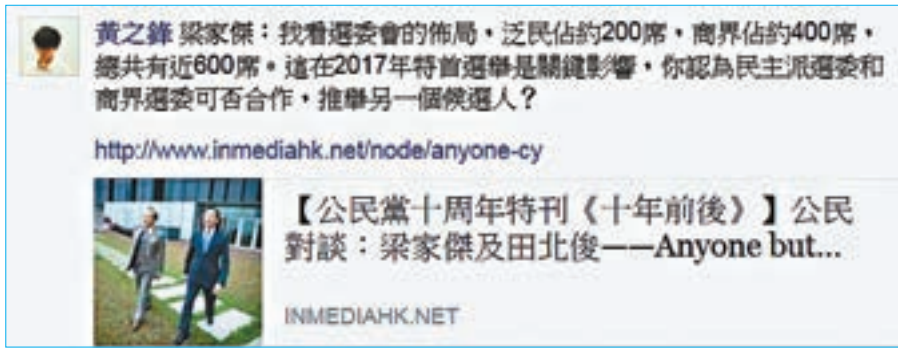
黃之鋒 梁家傑：我看選委會的佈局，泛民佔約200席，商界佔約400席，總共有近600席。這在2017年特首選舉是關鍵影響，你認為民主派選委和商界選委可否合作，推舉另一個候選人？

http://www.inmediahk.net/node/anyone-cy

【公民黨十周年特刊《十年前後》】公民對談：梁家傑及田北俊——Anyone but...

INMEDIAHK.NET